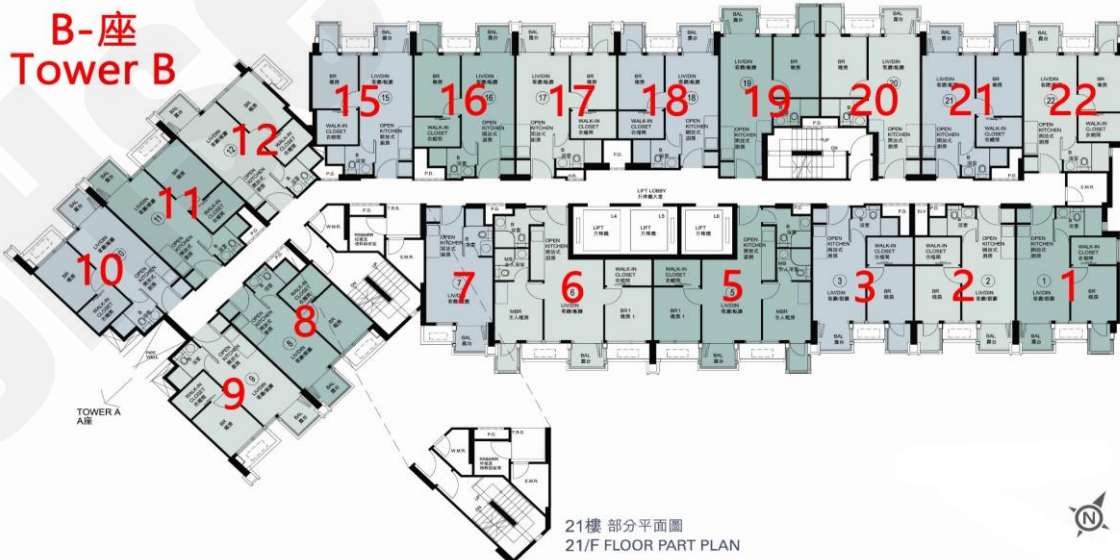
B-座
Tower B

15
16
17
18
19
20
21
22
12
11
10
7
6
5
3
2
1
8
9

LIFT LOBBY
升降機大堂

L4 LIFT 升降機
L5 LIFT 升降機
L6 LIFT 升降機

BAL 露台
BR 睡房
LIV/DIN 客廳/飯廳
WALK-IN CLOSET 衣帽間
OPEN KITCHEN 開放式廚房
MBR 主人睡房
BR 1 睡房 1
P.D.
E.M.R.
W.M.R.

TOWER A
A座

21樓 部分平面圖
21/F FLOOR PART PLAN

N